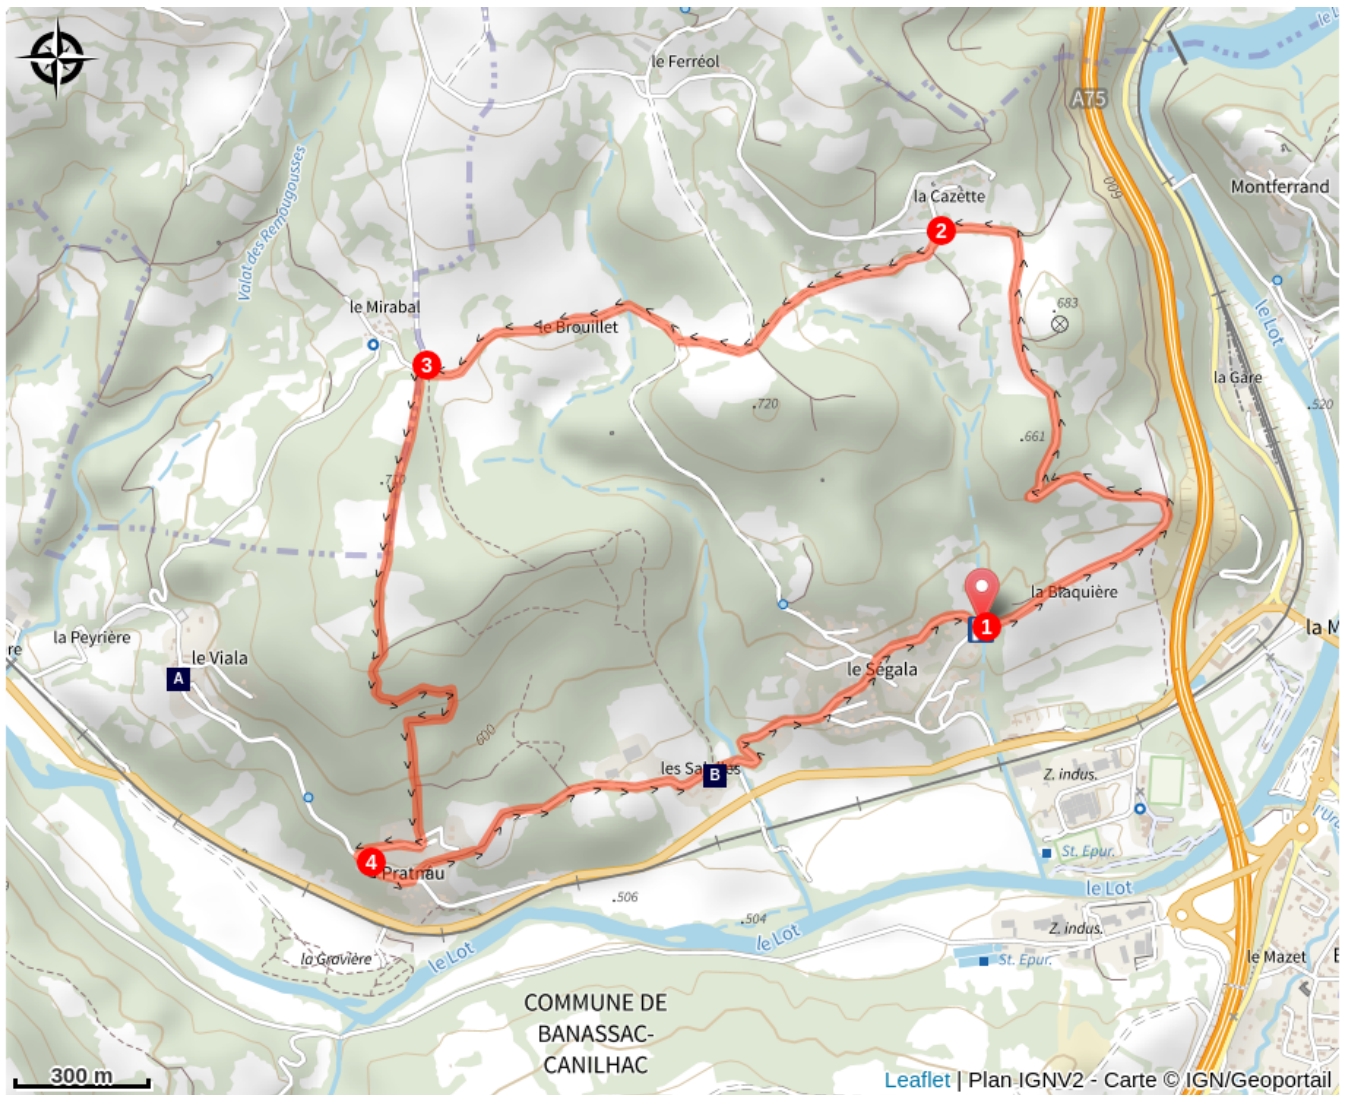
le Ferréol
A75
609
la Cazette
2
Montferrand
Valat des Remougousses
683
le Mirabal
le Brouillet
3
le Lot
la Gare
.720
.661
.520
.710
la Braquière
1
la M
re
la Peyrière
le Viala
A
le Ségala
600
les Sa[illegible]es
B
Z. indus.
St. Epur.
4
Pratnau
le Lot
.506
.504
le Lot
Z. indus.
la Gravière
le Lot
St. Epur.
le Mazet
COMMUNE DE BANASSAC-CANILHAC
300 m
Leaflet | Plan IGNV2 - Carte © IGN/Geoportail